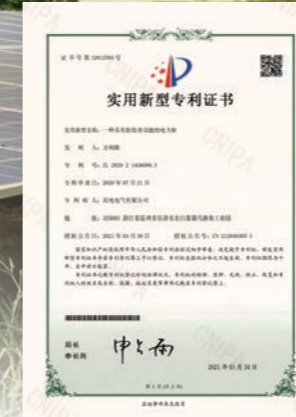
证书号第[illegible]号

实用新型专利证书

实用新型名称：一种具有防结冰功能的电力柜

发明人：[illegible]

专利号：ZL 2020 2 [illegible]

专利申请日：2020年07月21日

专利权人：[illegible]电气有限公司

地址：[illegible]

授权公告日：2021年03月30日　授权公告号：CN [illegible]

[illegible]

局长
申长雨

2021年03月30日

第1页（共2页）

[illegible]

CNIPA